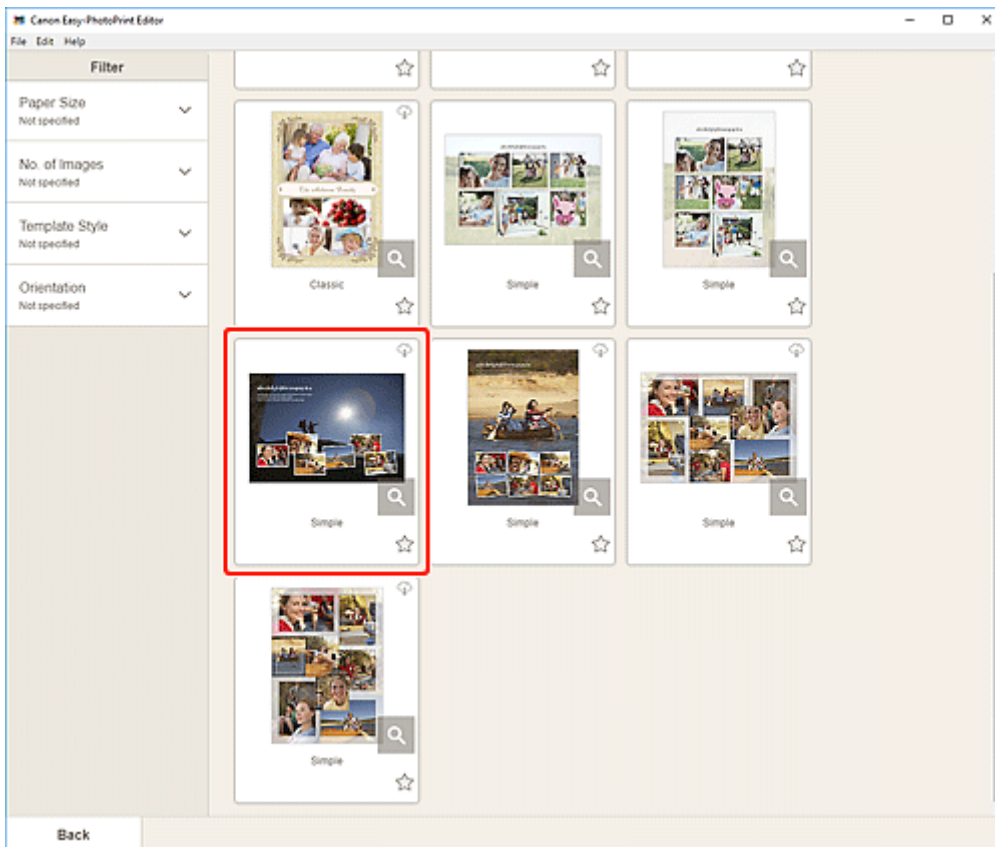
Canon Easy-PhotoPrint Editor

File Edit Help

Filter

Paper Size
Not specified

No. of Images
Not specified

Template Style
Not specified

Orientation
Not specified

Classic

Simple

Simple

Simple

Simple

Simple

Simple

Back